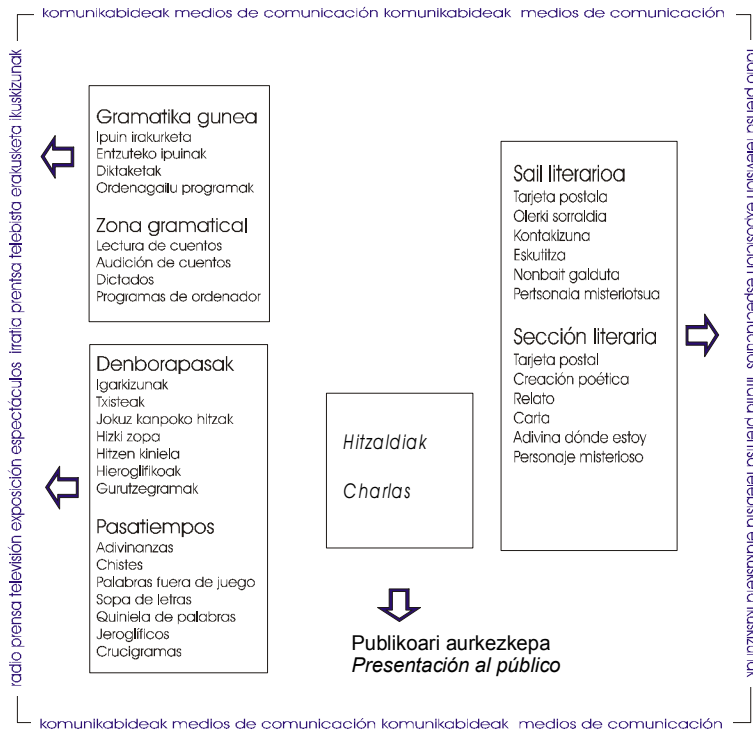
komunikabideak medios de comunicación komunikabideak medios de comunicación

radio prensa televisión exposición espectáculos irratia prensa telebista erakusketa ikuskizunak

Gramatika gunea
Ipuin irakurketa
Entzuteko ipuinak
Diktaketak
Ordenagailu programak

Zona gramatical
Lectura de cuentos
Audición de cuentos
Dictados
Programas de ordenador

Denborapasak
Igarkizunak
Txisteak
Jokuz kanpoko hitzak
Hizki zopa
Hitzen kiniela
Hieroglifikoak
Gurutzegramak

Pasatiempos
Adivinanzas
Chistes
Palabras fuera de juego
Sopa de letras
Quiniela de palabras
Jeroglíficos
Crucigramas

Hitzaldiak

Charlas

Publikoari aurkezkepa
Presentación al público

Sail literarioa
Tarjeta postala
Olerki sorraldia
Kontakizuna
Eskutitza
Nonbait galduta
Pertsonaia misteriotsua

Sección literaria
Tarjeta postal
Creación poética
Relato
Carta
Adivina dónde estoy
Personaje misterioso

radio prensa televisión exposición espectáculos irratia prensa telebista erakusketa ikuskizunak

komunikabideak medios de comunicación komunikabideak medios de comunicación